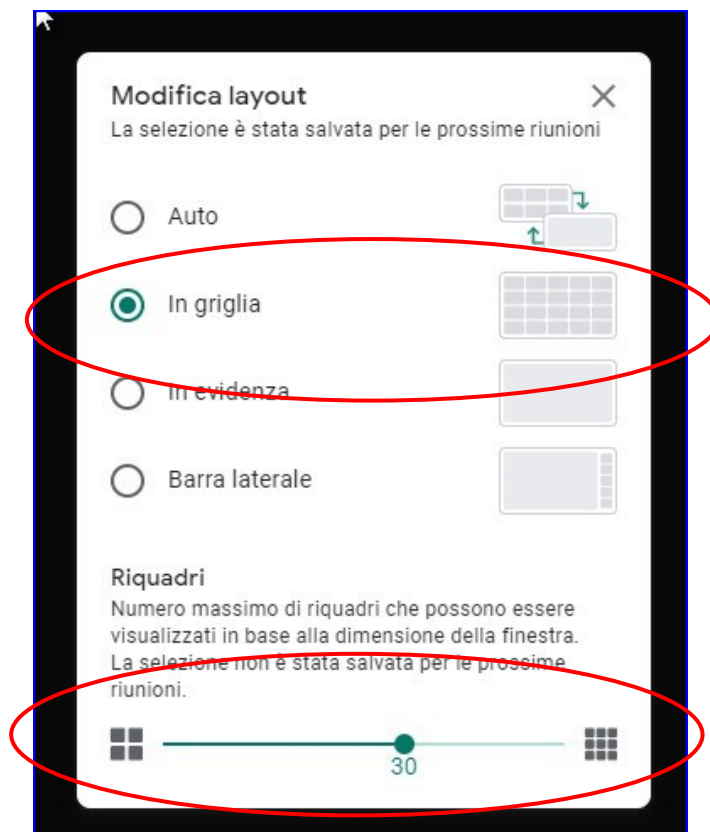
Modifica layout
La selezione è stata salvata per le prossime riunioni

Auto

In griglia

In evidenza

Barra laterale

Riquadri
Numero massimo di riquadri che possono essere visualizzati in base alla dimensione della finestra. La selezione non è stata salvata per le prossime riunioni.

30